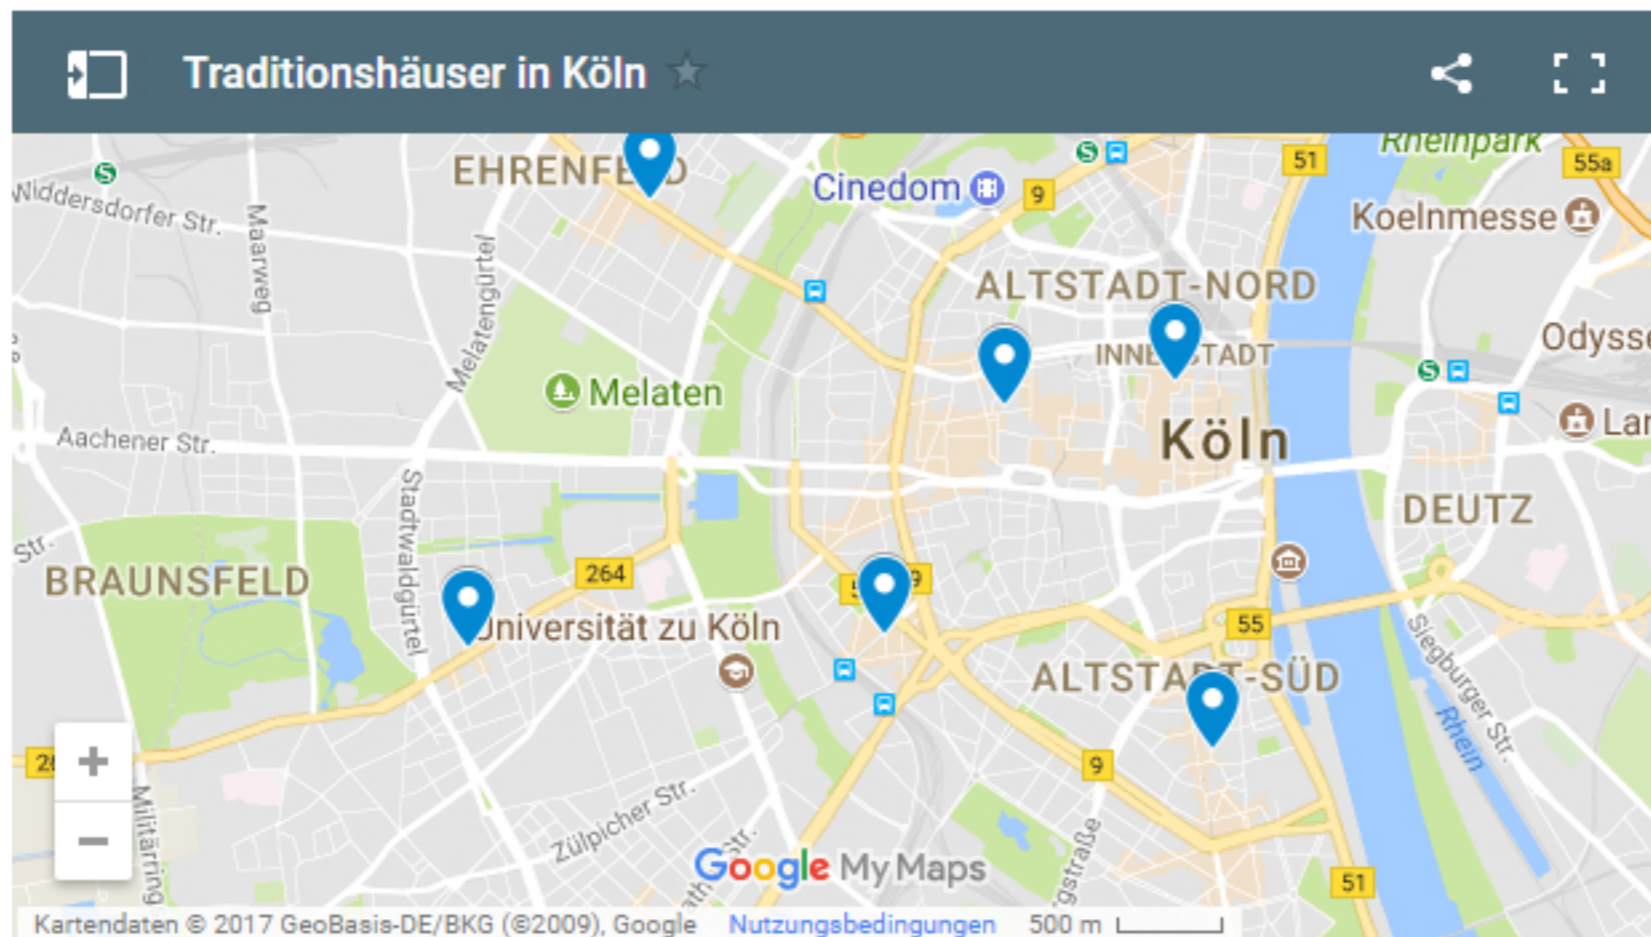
Traditionshäuser in Köln

EHRENFE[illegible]D
Cinedom
9
51
Rheinpark
55a
Koelnmesse
Widdersdorfer Str.
Maarweg
Melatengürtel
ALTSTADT-NORD
INNE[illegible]TADT
Odyss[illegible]
Melaten
Köln
Lan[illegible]
Aachener Str.
Stadtwaldgürtel
DEUTZ
Str.
BRAUNSFELD
264
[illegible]niversität zu Köln
5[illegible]
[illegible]9
55
ALTSTA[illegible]T-SÜD
Siegburger Str.
Rhein
28
9
Militärring
Zülpicher Str.
Str.
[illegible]gstraße
51

+
−

Google My Maps

Kartendaten © 2017 GeoBasis-DE/BKG (©2009), Google Nutzungsbedingungen 500 m